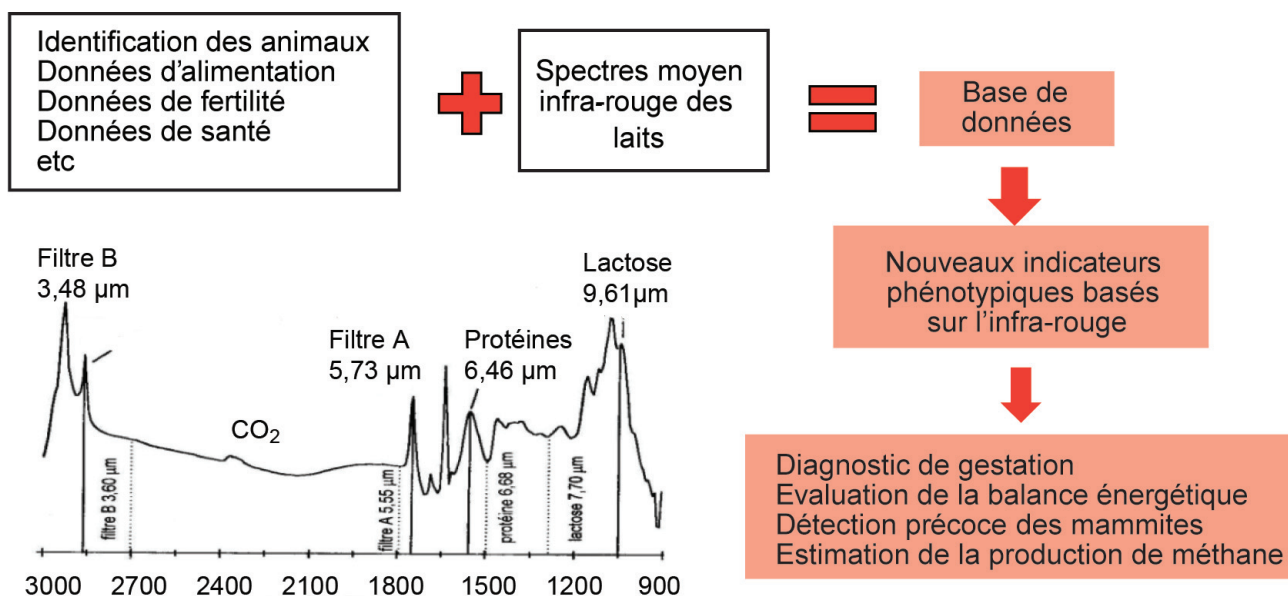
Identification des animaux
Données d'alimentation
Données de fertilité
Données de santé
etc

Spectres moyen infra-rouge des laits

Base de données

Nouveaux indicateurs phénotypiques basés sur l'infra-rouge

Diagnostic de gestation
Evaluation de la balance énergétique
Détection précoce des mammites
Estimation de la production de méthane

Filtre B
3,48 µm

$CO_2$

Filtre A
5,73 µm

Protéines
6,46 µm

Lactose
9,61µm

filtre B 3,60 µm

filtre A 5,55 µm

protéine 6,68 µm

lactose 7,70 µm

3000 2700 2400 2100 1800 1500 1200 900